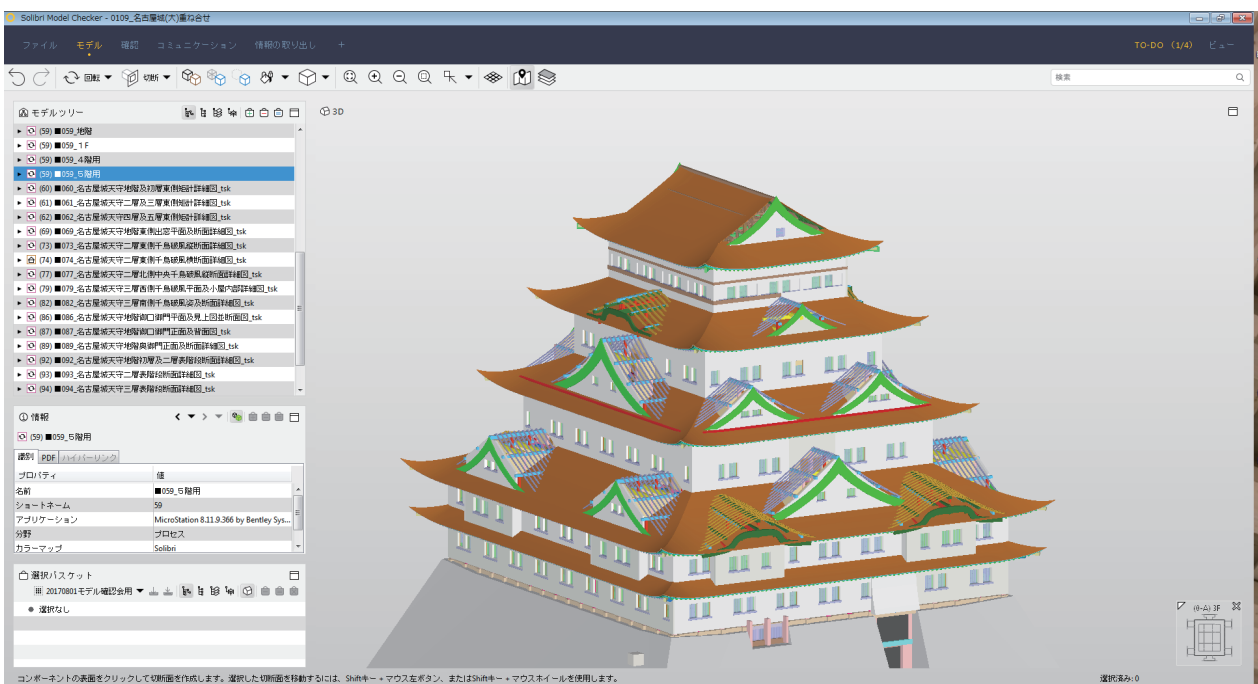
Solibri Model Checker - 0109_名古屋城(大)重ね合せ

ファイル モデル 確認 コミュニケーション 情報の取り出し +

TO-DO (1/4) ビュー

回転 切断

検索

モデルツリー

3D

(59) ■059_地階
(59) ■059_1F
(59) ■059_4階用
(59) ■059_5階用
(60) ■060_名古屋城天守地階及初層東側矩計詳細図_tsk
(61) ■061_名古屋城天守二層及三層東側矩計詳細図_tsk
(62) ■062_名古屋城天守四層及五層東側矩計詳細図_tsk
(69) ■069_名古屋城天守地階東側出窓平面及断面詳細図_tsk
(73) ■073_名古屋城天守二層東側千鳥破風縦断面詳細図_tsk
(74) ■074_名古屋城天守二層東側千鳥破風横断面詳細図_tsk
(77) ■077_名古屋城天守二層北側中央千鳥破風縦断面詳細図_tsk
(79) ■079_名古屋城天守三層西側千鳥破風平面及小屋内部詳細図_tsk
(82) ■082_名古屋城天守三層南側千鳥破風姿及断面詳細図_tsk
(86) ■086_名古屋城天守地階西口御門平面及見上図並断面図_tsk
(87) ■087_名古屋城天守地階西口御門正面及背面図_tsk
(89) ■089_名古屋城天守地階奥御門正面及断面詳細図_tsk
(92) ■092_名古屋城天守地階初層及二層表階段断面詳細図_tsk
(93) ■093_名古屋城天守二層表階段断面詳細図_tsk
(94) ■094_名古屋城天守三層表階段断面詳細図_tsk

情報

(59) ■059_5階用

識別 PDF ハイパーリンク

| プロパティ | 値 |
|---|---|
| 名前 | ■059_5階用 |
| ショートネーム | 59 |
| アプリケーション | MicroStation 8.11.9.366 by Bentley Sys... |
| 分野 | プロセス |
| カラーマップ | Solibri |

選択バスケット

20170801モデル確認会用

選択なし

(0-A) 3F

コンポーネントの表面をクリックして切断面を作成します。選択した切断面を移動するには、Shiftキー + マウス左ボタン、またはShiftキー + マウスホイールを使用します。

選択済み: 0